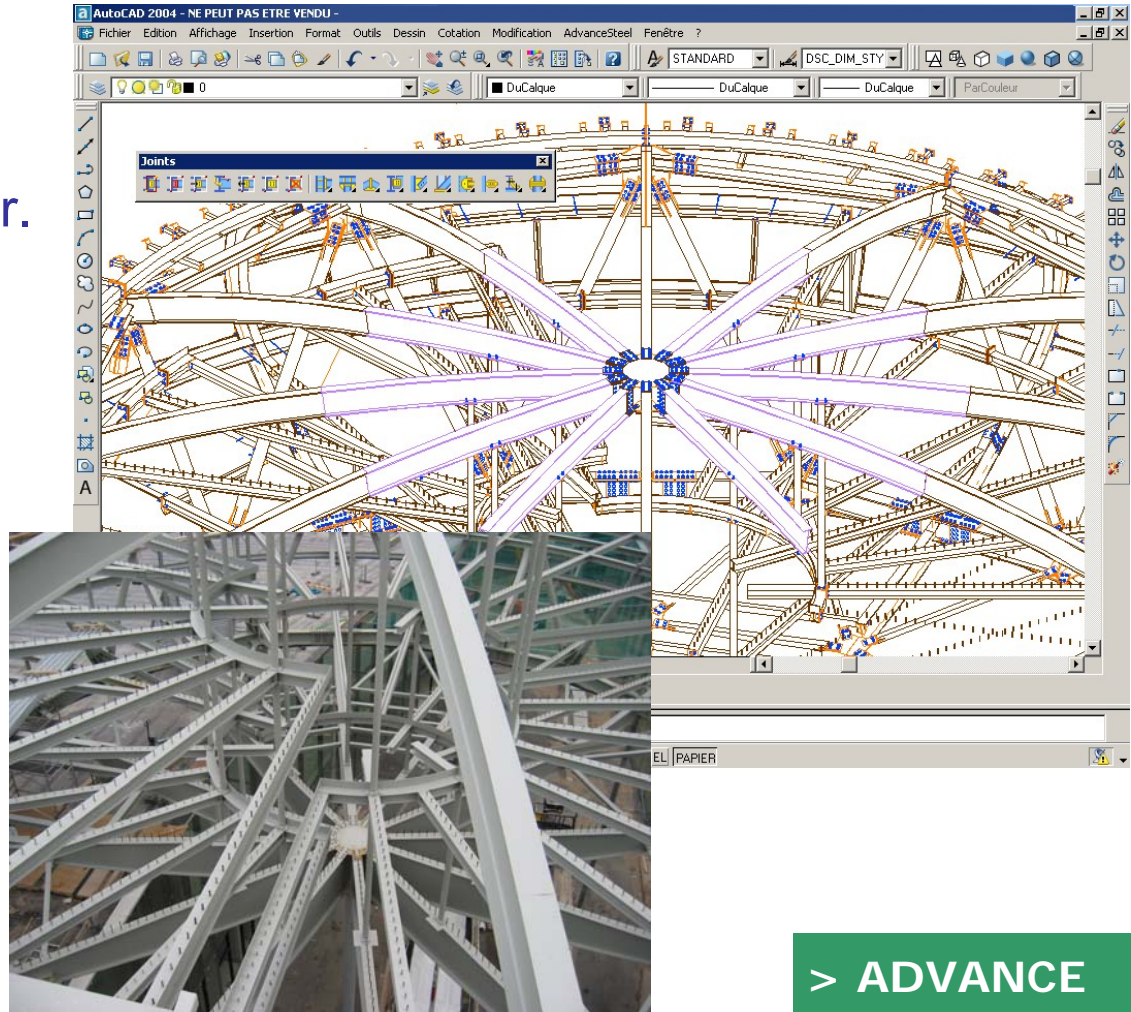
r.

AutoCAD 2004 - NE PEUT PAS ETRE VENDU -

Fichier Edition Affichage Insertion Format Outils Dessin Cotation Modification AdvanceSteel Fenêtre ?

STANDARD
DSC_DIM_STY

0
DuCalque
DuCalque
DuCalque
ParCouleur

Joints

A

EL PAPIER

> ADVANCE